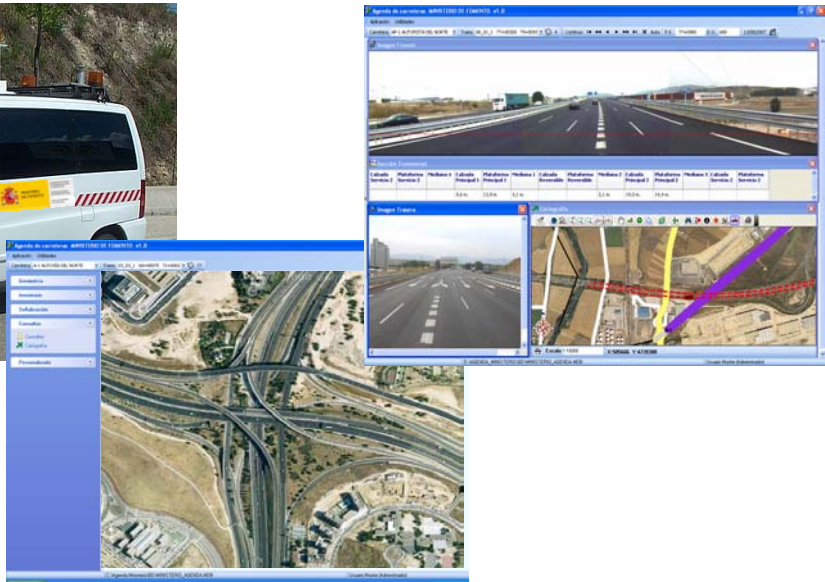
Agenda de carreteras MINISTERIO DE FOMENTO v1.0

Aplicación Utilidades

Carretera: AP-1 AUTOPISTA DEL NORTE

Imagen Frontal

Sección Transversal

| Calzada Servicio 2 | Plataforma Servicio 2 | Mediana 4 | Calzada Principal 1 | Plataforma Principal 1 | Mediana 1 | Calzada Reversible | Plataforma Reversible | Mediana 2 | Calzada Principal 2 | Plataforma Principal 2 | Mediana 3 | Calzada Servicio 3 | Plataforma Servicio 3 |
|---|---|---|---|---|---|---|---|---|---|---|---|---|---|
| | | | 9,6 m. | 13,9 m. | 5,2 m. | | | 5,1 m. | 10,0 m. | 14,4 m. | | | |

Imagen Trasera

Cartografía

Escala: 1:1000

X: 505444 Y: 4478388

Usuario Master (Administrador)

MINISTERIO DE FOMENTO

Agenda de carreteras MINISTERIO DE FOMENTO v1.0

Aplicación Utilidades

Carretera: AP-1 AUTOPISTA DEL NORTE

Geometría

Inventario

Señalización

Consultas

Consultas

Cartografía

Personalizado

Agenda MINISTERIO DE FOMENTO AGENDA WEB

Usuario Master (Administrador)